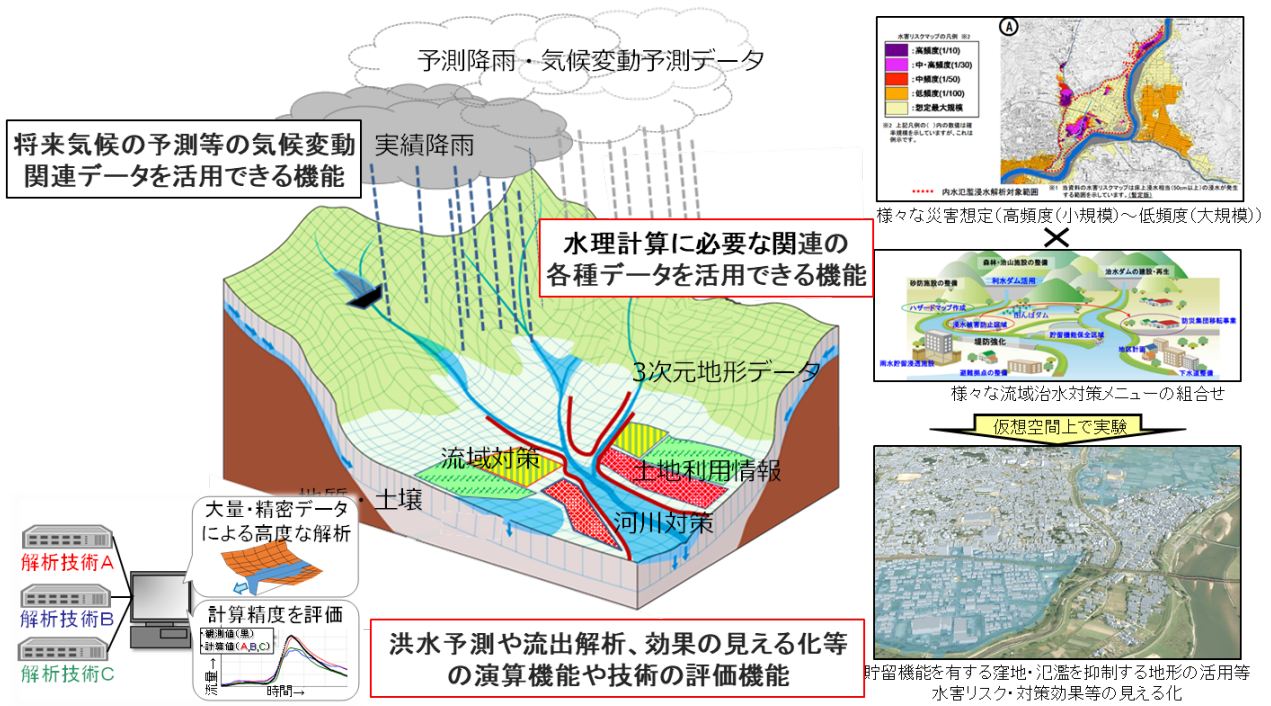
予測降雨・気候変動予測データ

将来気候の予測等の気候変動関連データを活用できる機能

実績降雨

水理計算に必要な関連の各種データを活用できる機能

3次元地形データ

流域対策

土地利用情報

地質・土壌

河川対策

大量・精密データによる高度な解析

計算精度を評価

観測値(黒)
計算値(A,B,C)

流量→

時間→

解析技術A

解析技術B

解析技術C

洪水予測や流出解析、効果の見える化等の演算機能や技術の評価機能

水害リスクマップの凡例
高頻度(1/10)
中・高頻度(1/30)
中頻度(1/50)
低頻度(1/100)
想定最大規模

内水氾濫浸水解析対象範囲

様々な災害想定(高頻度(小規模)～低頻度(大規模))

×

森林・治山施設の整備
砂防施設の整備
利水ダム活用
治水ダムの建設・再生
ハザードマップ作成
ためいけ
浸水被害防止区域
貯留機能保全区域
防災集団移転事業
堤防強化
雨水貯留浸透施設
避難拠点の整備
地区計画
下水道整備

様々な流域治水対策メニューの組合せ

仮想空間上で実験

貯留機能を有する窪地・氾濫を抑制する地形の活用等
水害リスク・対策効果等の見える化